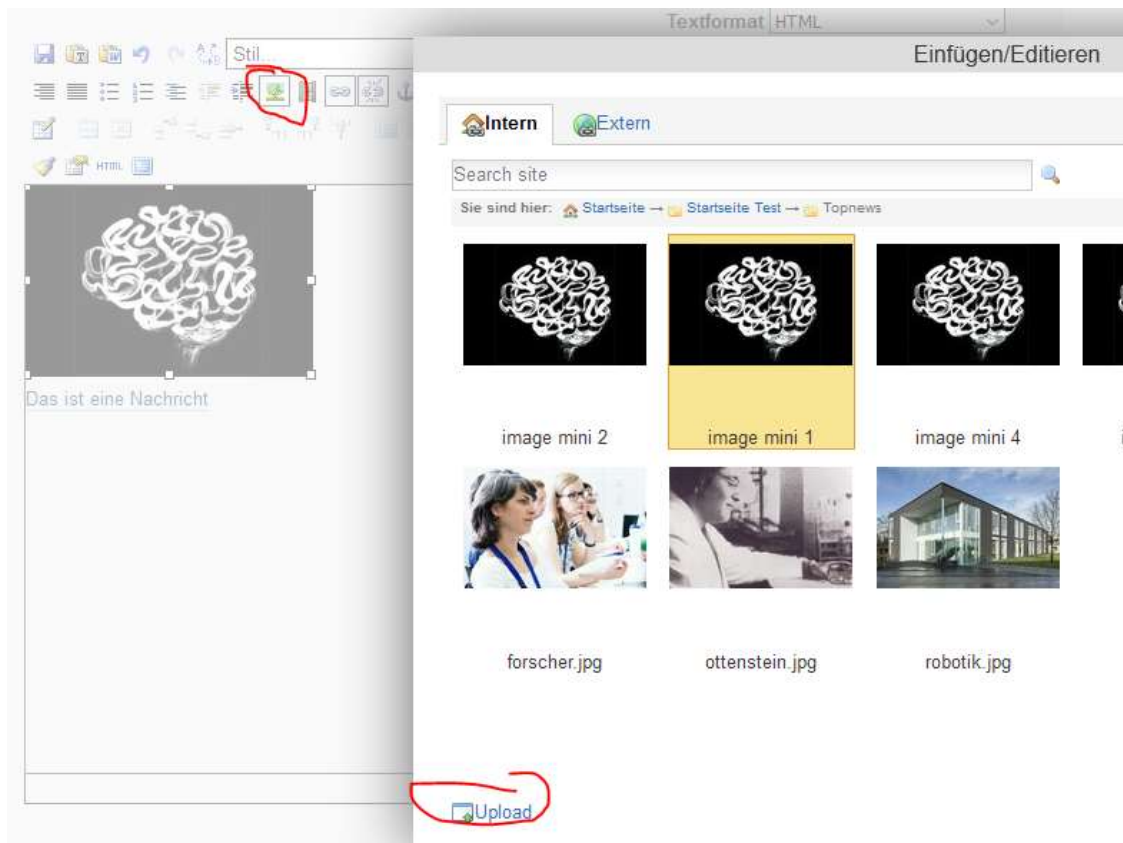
Textformat HTML

Stil

HTML

Das ist eine Nachricht

Einfügen/Editieren

Intern Extern

Search site

Sie sind hier: Startseite → Startseite Test → Topnews

image mini 2

image mini 1

image mini 4

forscher.jpg

ottenstein.jpg

robotik.jpg

Upload